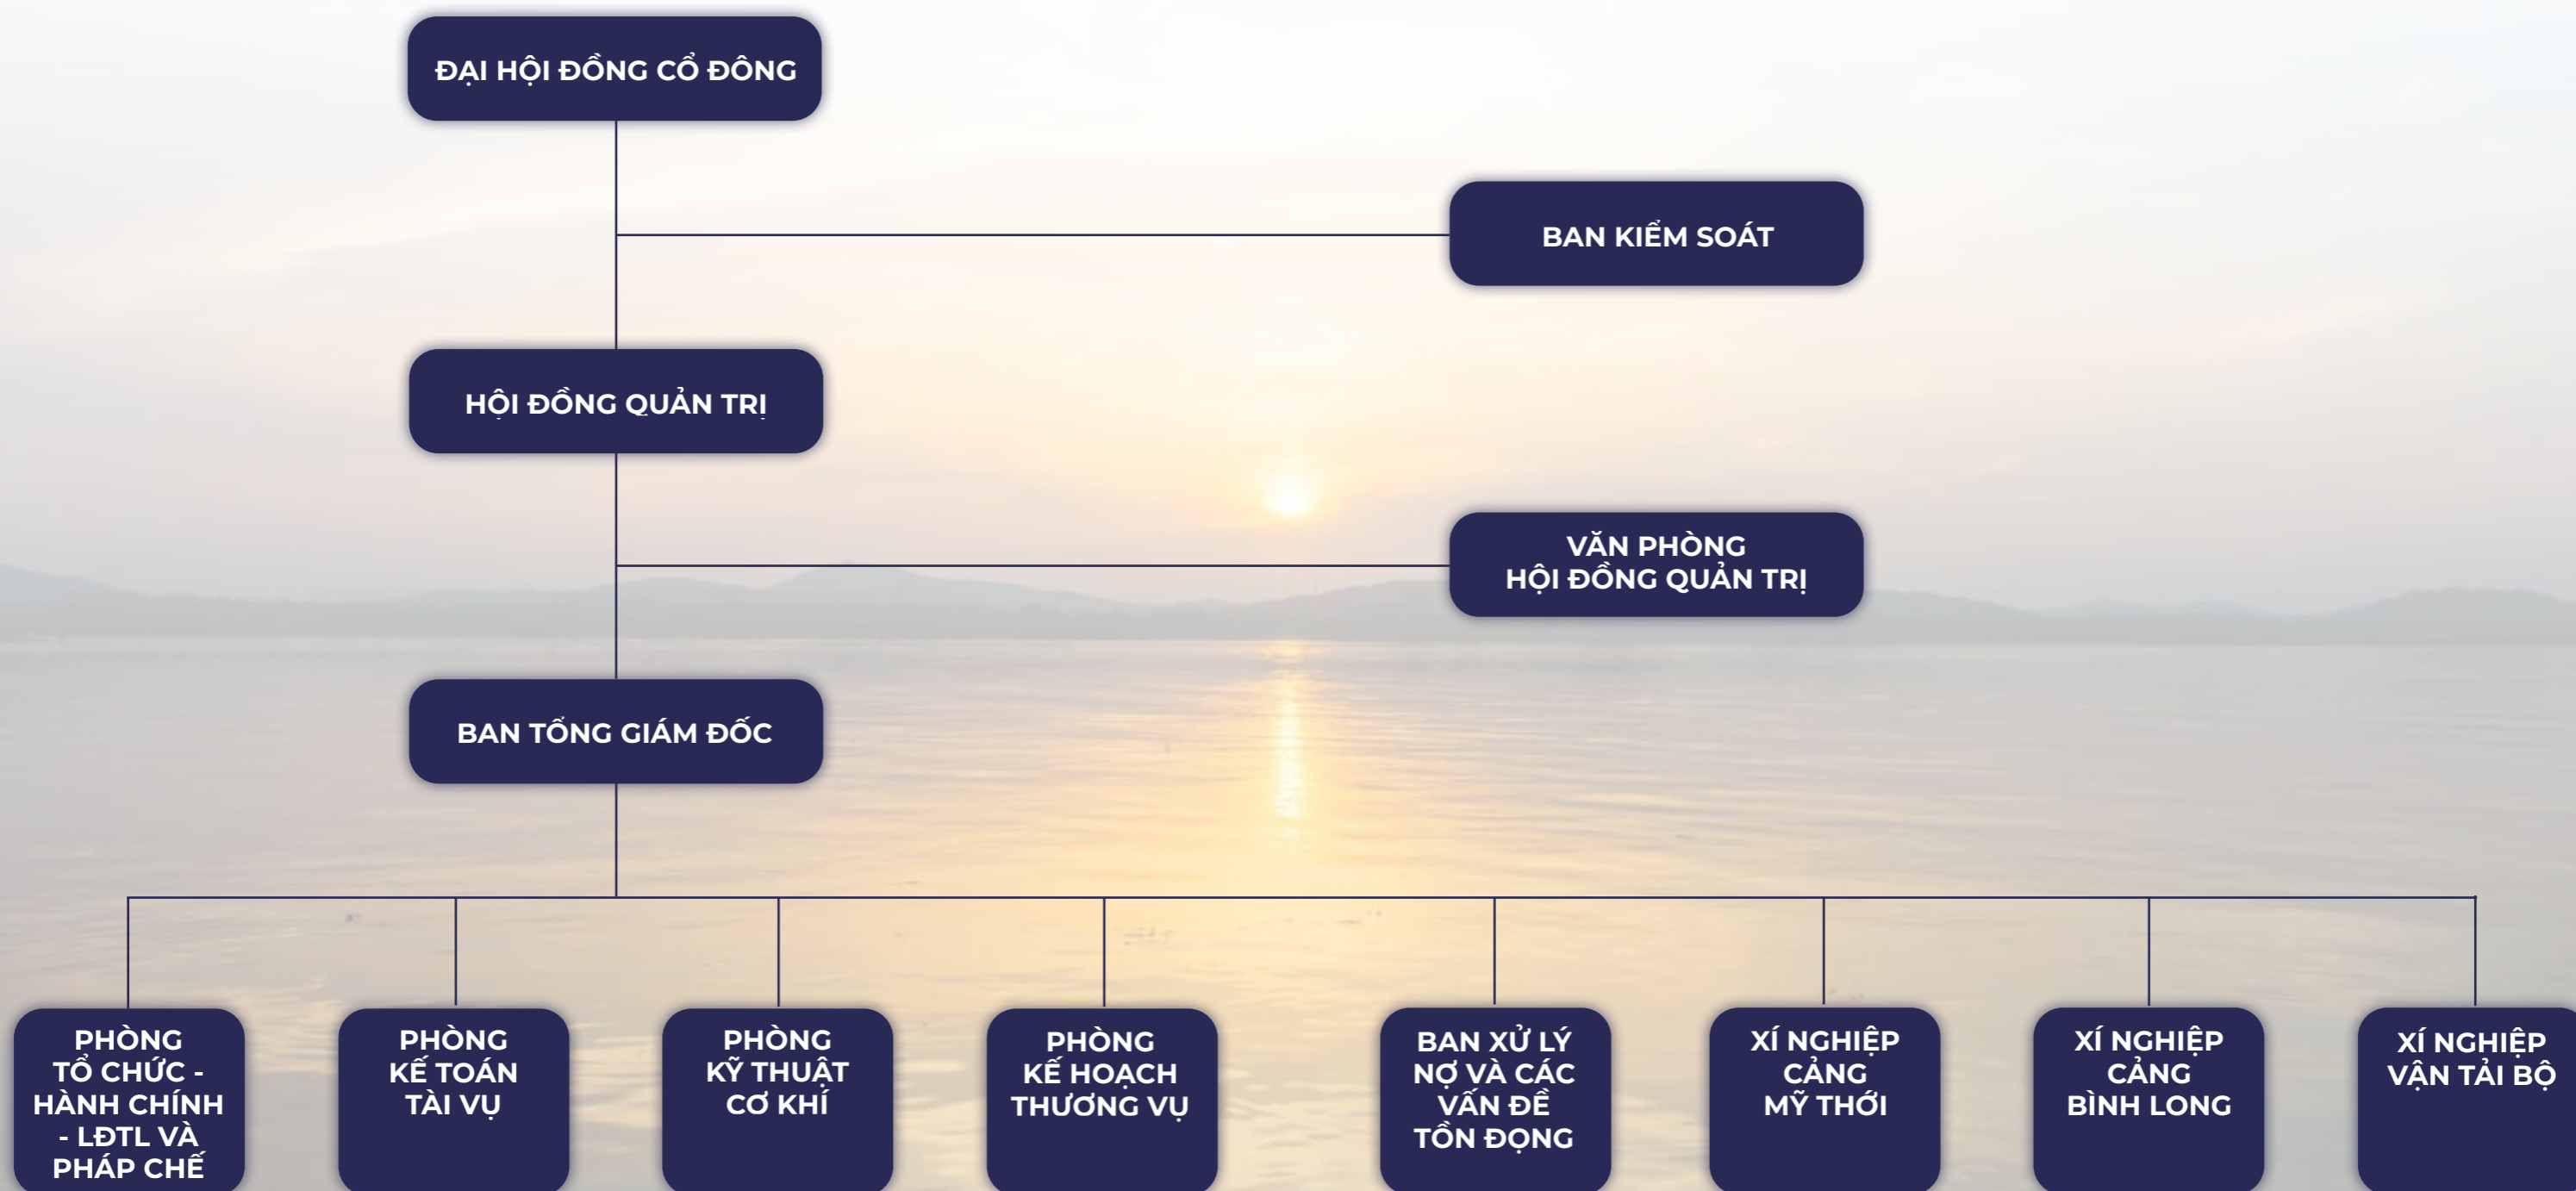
ĐẠI HỘI ĐỒNG CỔ ĐÔNG

BAN KIỂM SOÁT

HỘI ĐỒNG QUẢN TRỊ

VĂN PHÒNG HỘI ĐỒNG QUẢN TRỊ

BAN TỔNG GIÁM ĐỐC

PHÒNG TỔ CHỨC - HÀNH CHÍNH - LĐTL VÀ PHÁP CHẾ

PHÒNG KẾ TOÁN TÀI VỤ

PHÒNG KỸ THUẬT CƠ KHÍ

PHÒNG KẾ HOẠCH THƯƠNG VỤ

BAN XỬ LÝ NỢ VÀ CÁC VẤN ĐỀ TỒN ĐỌNG

XÍ NGHIỆP CẢNG MỸ THỚI

XÍ NGHIỆP CẢNG BÌNH LONG

XÍ NGHIỆP VẬN TẢI BỘ